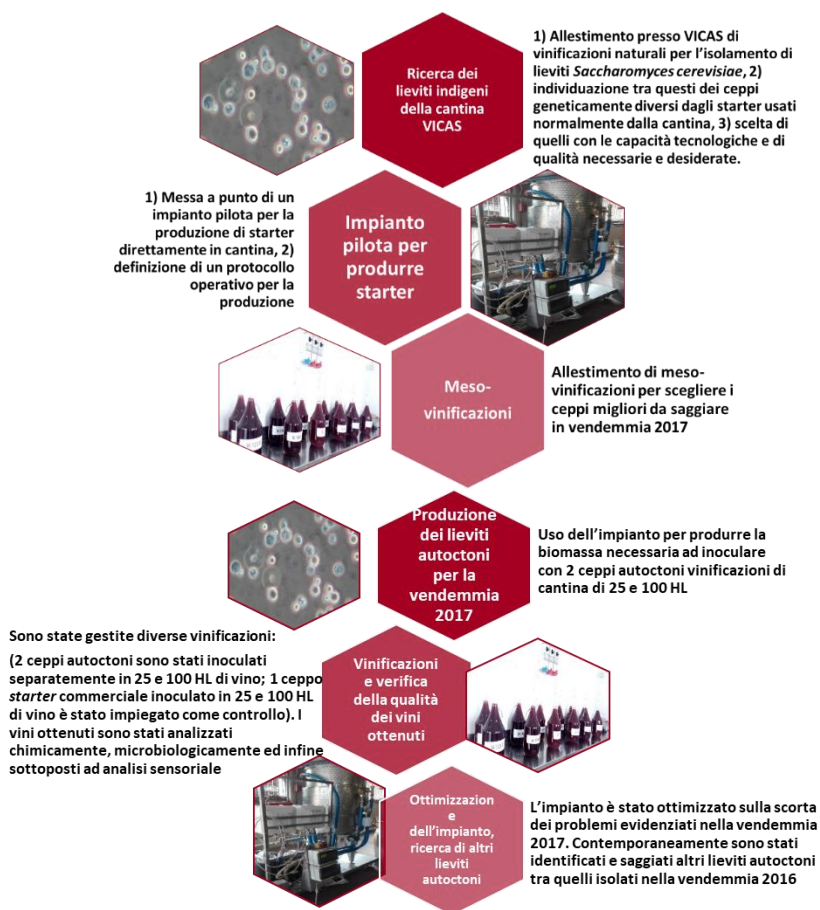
Ricerca dei lieviti indigeni della cantina VICAS

1) Allestimento presso VICAS di vinificazioni naturali per l'isolamento di lieviti *Saccharomyces cerevisiae*, 2) individuazione tra questi dei ceppi geneticamente diversi dagli starter usati normalmente dalla cantina, 3) scelta di quelli con le capacità tecnologiche e di qualità necessarie e desiderate.

1) Messa a punto di un impianto pilota per la produzione di starter direttamente in cantina, 2) definizione di un protocollo operativo per la produzione

Impianto pilota per produrre starter

Meso-vinificazioni

Allestimento di meso-vinificazioni per scegliere i ceppi migliori da saggiare in vendemmia 2017

Produzione dei lieviti autoctoni per la vendemmia 2017

Uso dell'impianto per produrre la biomassa necessaria ad inoculare con 2 ceppi autoctoni vinificazioni di cantina di 25 e 100 HL

Sono state gestite diverse vinificazioni:

(2 ceppi autoctoni sono stati inoculati separatamente in 25 e 100 HL di vino; 1 ceppo *starter* commerciale inoculato in 25 e 100 HL di vino è stato impiegato come controllo). I vini ottenuti sono stati analizzati chimicamente, microbiologicamente ed infine sottoposti ad analisi sensoriale

Vinificazioni e verifica della qualità dei vini ottenuti

Ottimizzazione dell'impianto, ricerca di altri lieviti autoctoni

L'impianto è stato ottimizzato sulla scorta dei problemi evidenziati nella vendemmia 2017. Contemporaneamente sono stati identificati e saggiati altri lieviti autoctoni tra quelli isolati nella vendemmia 2016